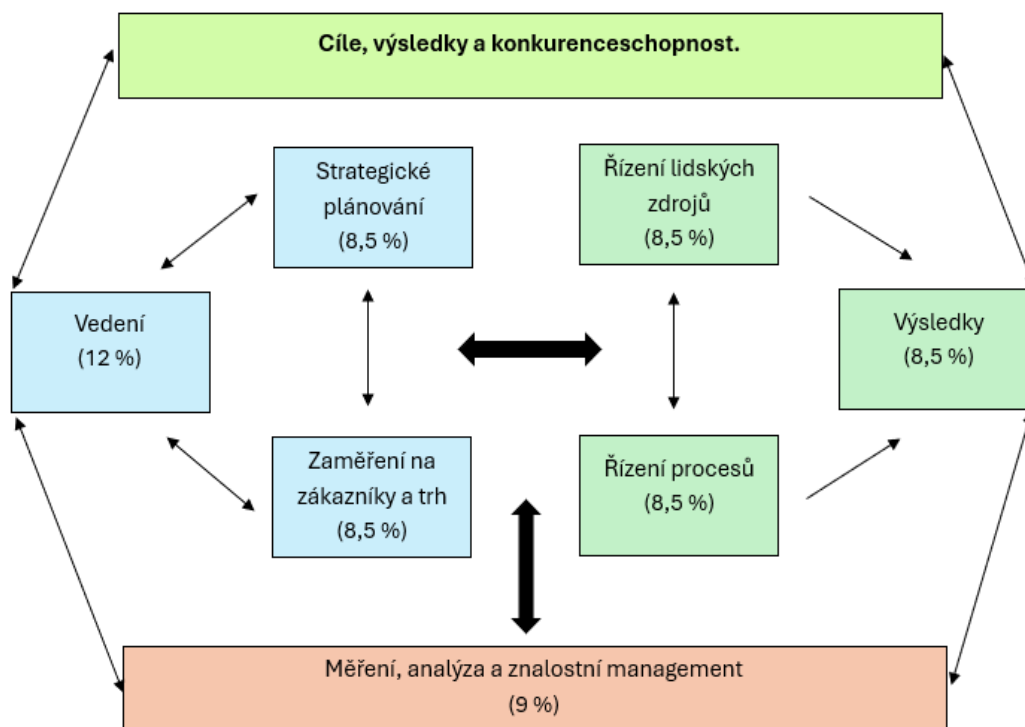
Cíle, výsledky a konkurenceschopnost.

Strategické plánování (8,5 %)

Řízení lidských zdrojů (8,5 %)

Vedení (12 %)

Výsledky (8,5 %)

Zaměření na zákazníky a trh (8,5 %)

Řízení procesů (8,5 %)

Měření, analýza a znalostní management (9 %)